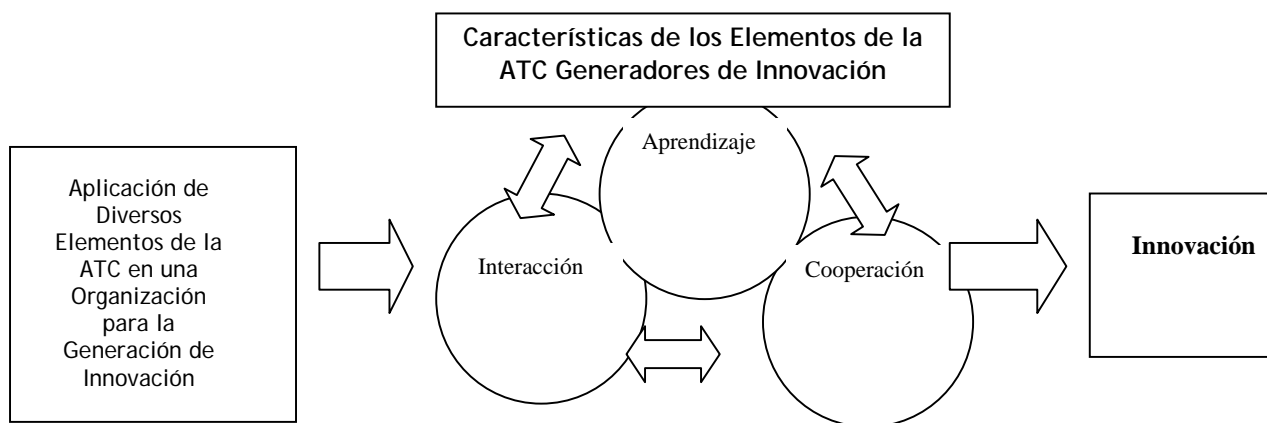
Características de los Elementos de la ATC Generadores de Innovación

Aplicación de Diversos Elementos de la ATC en una Organización para la Generación de Innovación

Aprendizaje

Interacción

Cooperación

Innovación